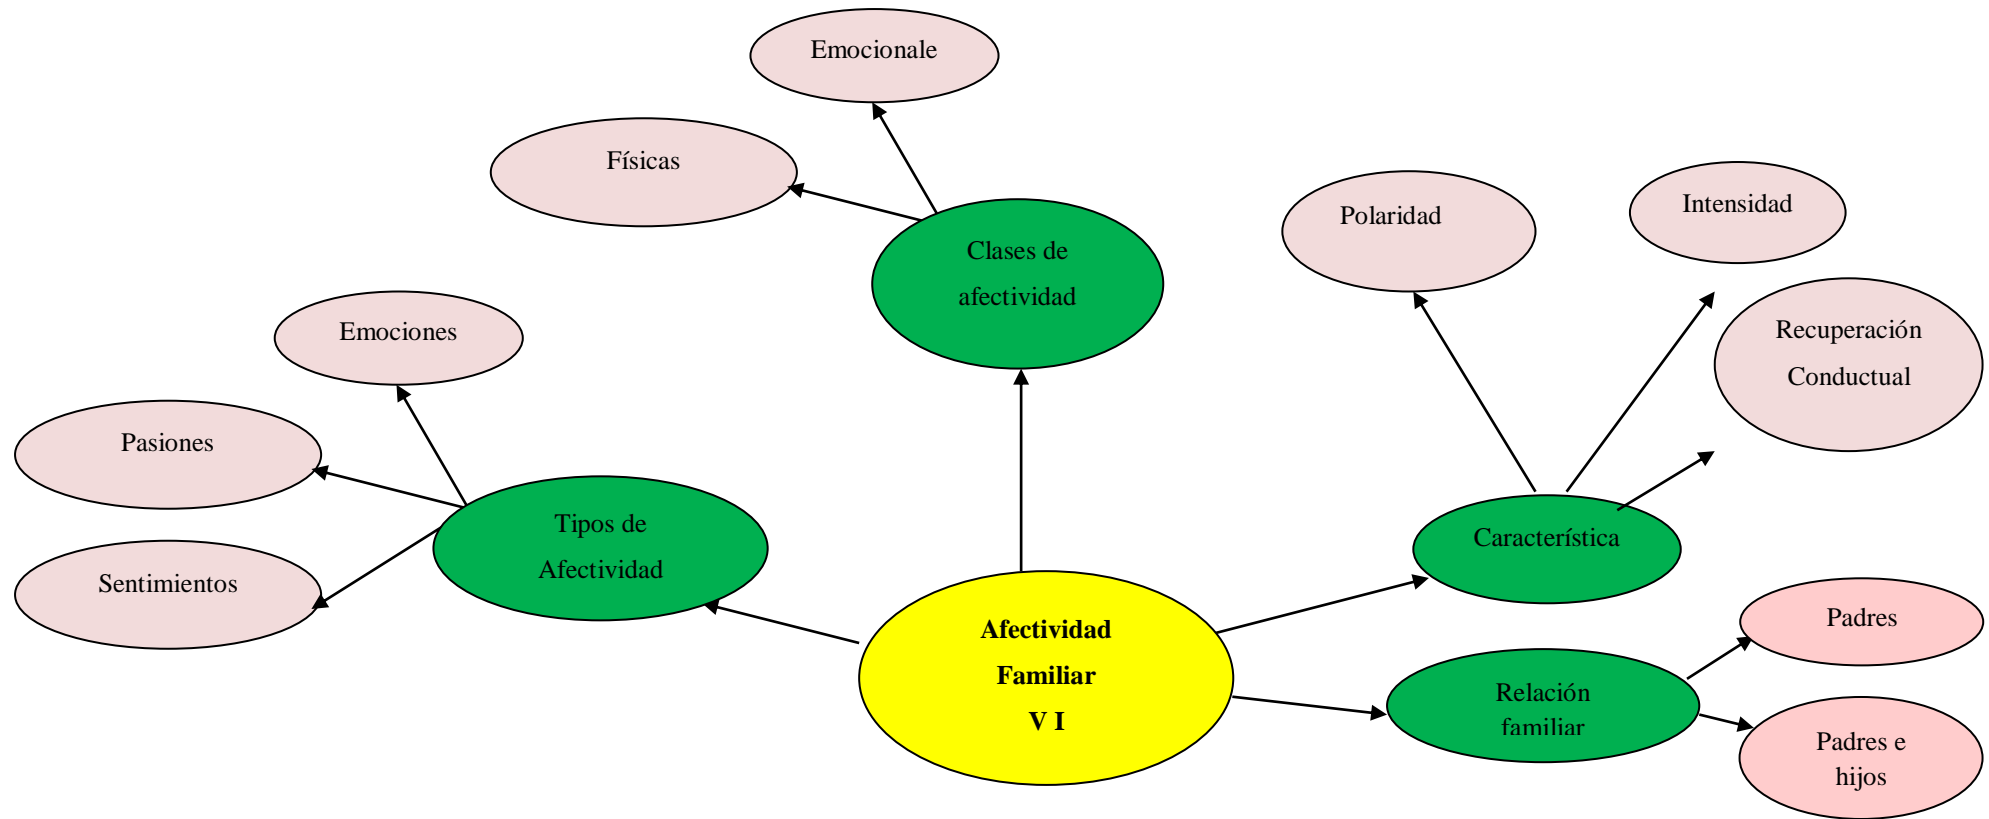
Emocionale

Físicas

Clases de afectividad

Polaridad

Intensidad

Recuperación Conductual

Emociones

Pasiones

Sentimientos

Tipos de Afectividad

Característica

Afectividad Familiar V I

Padres

Relación familiar

Padres e hijos